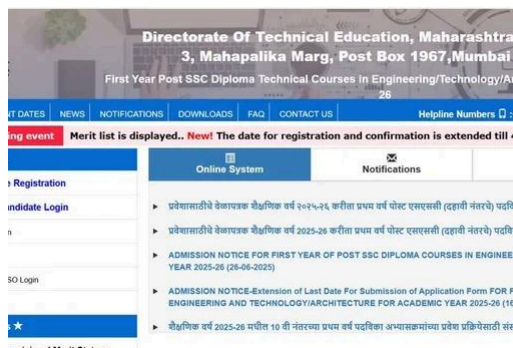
Directorate Of Technical Education, Maharashtra
3, Mahapalika Marg, Post Box 1967,Mumbai

First Year Post SSC Diploma Technical Courses In Engineering/Technology/A
26

NT DATES NEWS NOTIFICATIONS DOWNLOADS FAQ CONTACT US Helpline Numbers

ing event Merit list is displayed.. New! The date for registration and confirmation is extended till

e Registration

ndidate Login

n

SO Login

s ★

Online System

Notifications

प्रवेशासाठीचे वेळापत्रक शैक्षणिक वर्ष २०२५-२६ करीता प्रथम वर्ष पोस्ट एसएससी (दहावी नंतरचे) पदवि

प्रवेशासाठीचे वेळापत्रक शैक्षणिक वर्ष 2025-26 करीता प्रथम वर्ष पोस्ट एसएससी (दहावी नंतरचे) पदवि

ADMISSION NOTICE FOR FIRST YEAR OF POST SSC DIPLOMA COURSES IN ENGINEE YEAR 2025-26 (26-06-2025)

ADMISSION NOTICE-Extension of Last Date For Submission of Application Form FOR F ENGINEERING AND TECHNOLOGY/ARCHITECTURE FOR ACADEMIC YEAR 2025-26 (1

शैक्षणिक वर्ष 2025-26 मधील 10 वी नंतरच्या प्रथम वर्ष पदविका अभ्यासक्रमांच्या प्रवेश प्रक्रियेसाठी सं